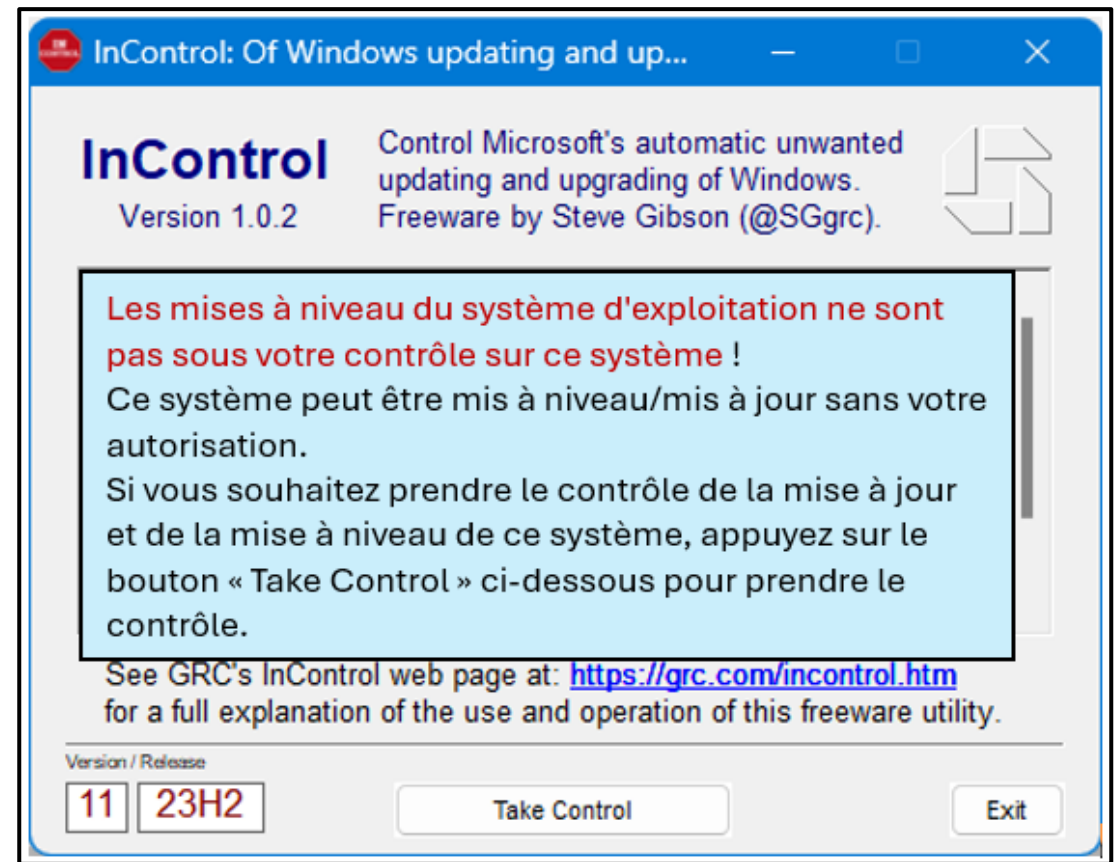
InControl: Of Windows updating and up...

InControl
Version 1.0.2

Control Microsoft's automatic unwanted updating and upgrading of Windows. Freeware by Steve Gibson (@SGgrc).

Les mises à niveau du système d'exploitation ne sont pas sous votre contrôle sur ce système !
Ce système peut être mis à niveau/mis à jour sans votre autorisation.
Si vous souhaitez prendre le contrôle de la mise à jour et de la mise à niveau de ce système, appuyez sur le bouton « Take Control » ci-dessous pour prendre le contrôle.

See GRC's InControl web page at: https://grc.com/incontrol.htm for a full explanation of the use and operation of this freeware utility.

Version / Release

11 23H2

Take Control

Exit